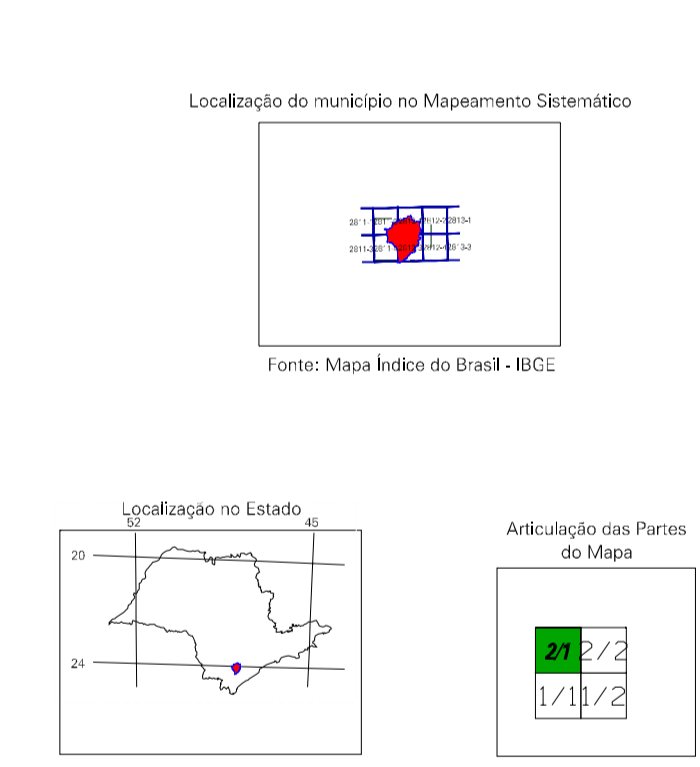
Localização do município no Mapeamento Sistemático

28'1 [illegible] 2812-2 2813-1
2811-2 2811 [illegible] 2812-4 2813-3

Fonte: Mapa Índice do Brasil - IBGE

Localização no Estado

52
45
20
24

Articulação das Partes do Mapa

| 2/1 | 2/2 |
|---|---|
| 1/1 | 1/2 |